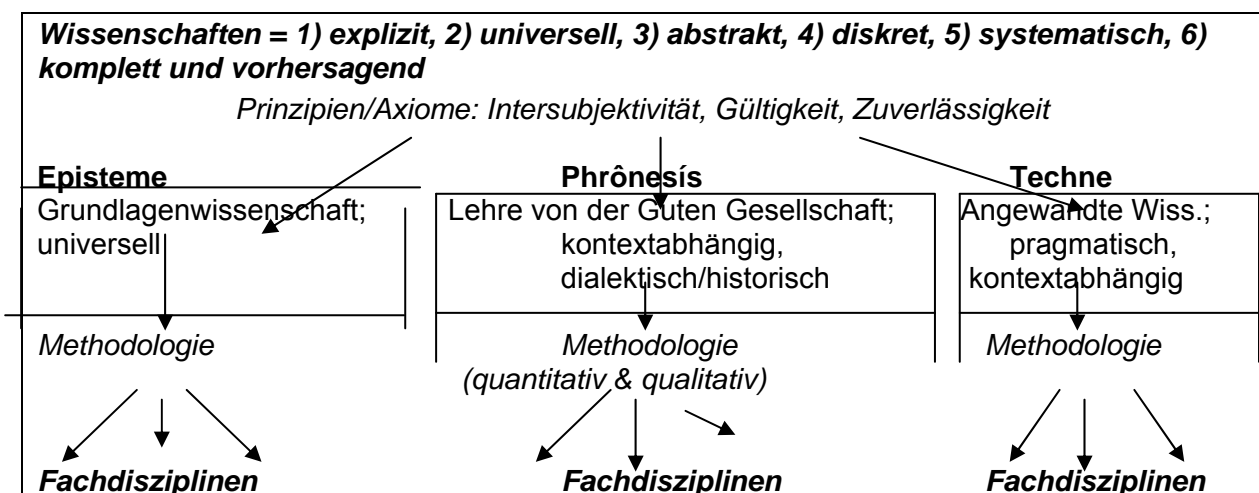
Wissenschaften = 1) explizit, 2) universell, 3) abstrakt, 4) diskret, 5) systematisch, 6) komplett und vorhersagend

Prinzipien/Axiome: Intersubjektivität, Gültigkeit, Zuverlässigkeit

Episteme
Grundlagenwissenschaft; universell

Methodologie

Fachdisziplinen

Phrônesís
Lehre von der Guten Gesellschaft; kontextabhängig, dialektisch/historisch

Methodologie (quantitativ & qualitativ)

Fachdisziplinen

Techne
Angewandte Wiss.; pragmatisch, kontextabhängig

Methodologie

Fachdisziplinen